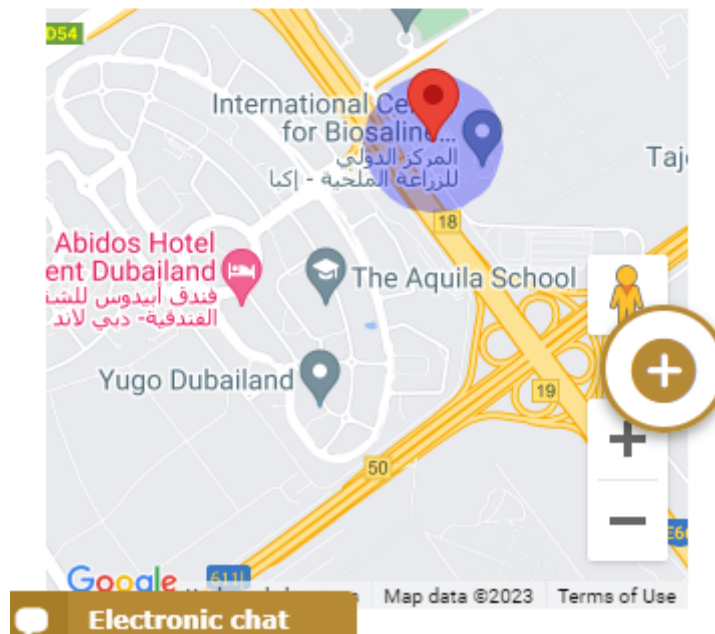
D54

International Ce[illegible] for Biosaline...
المركز الدولي للزراعة الملحية - إكبا

Taj

18

Abidos Hotel
ent Dubailand
فندق أبيدوس للشن
الفندقية- دبي لاند

The Aquila School

Yugo Dubailand

19

50

E6

611

+

−

Google

Map data ©2023 Terms of Use

Electronic chat